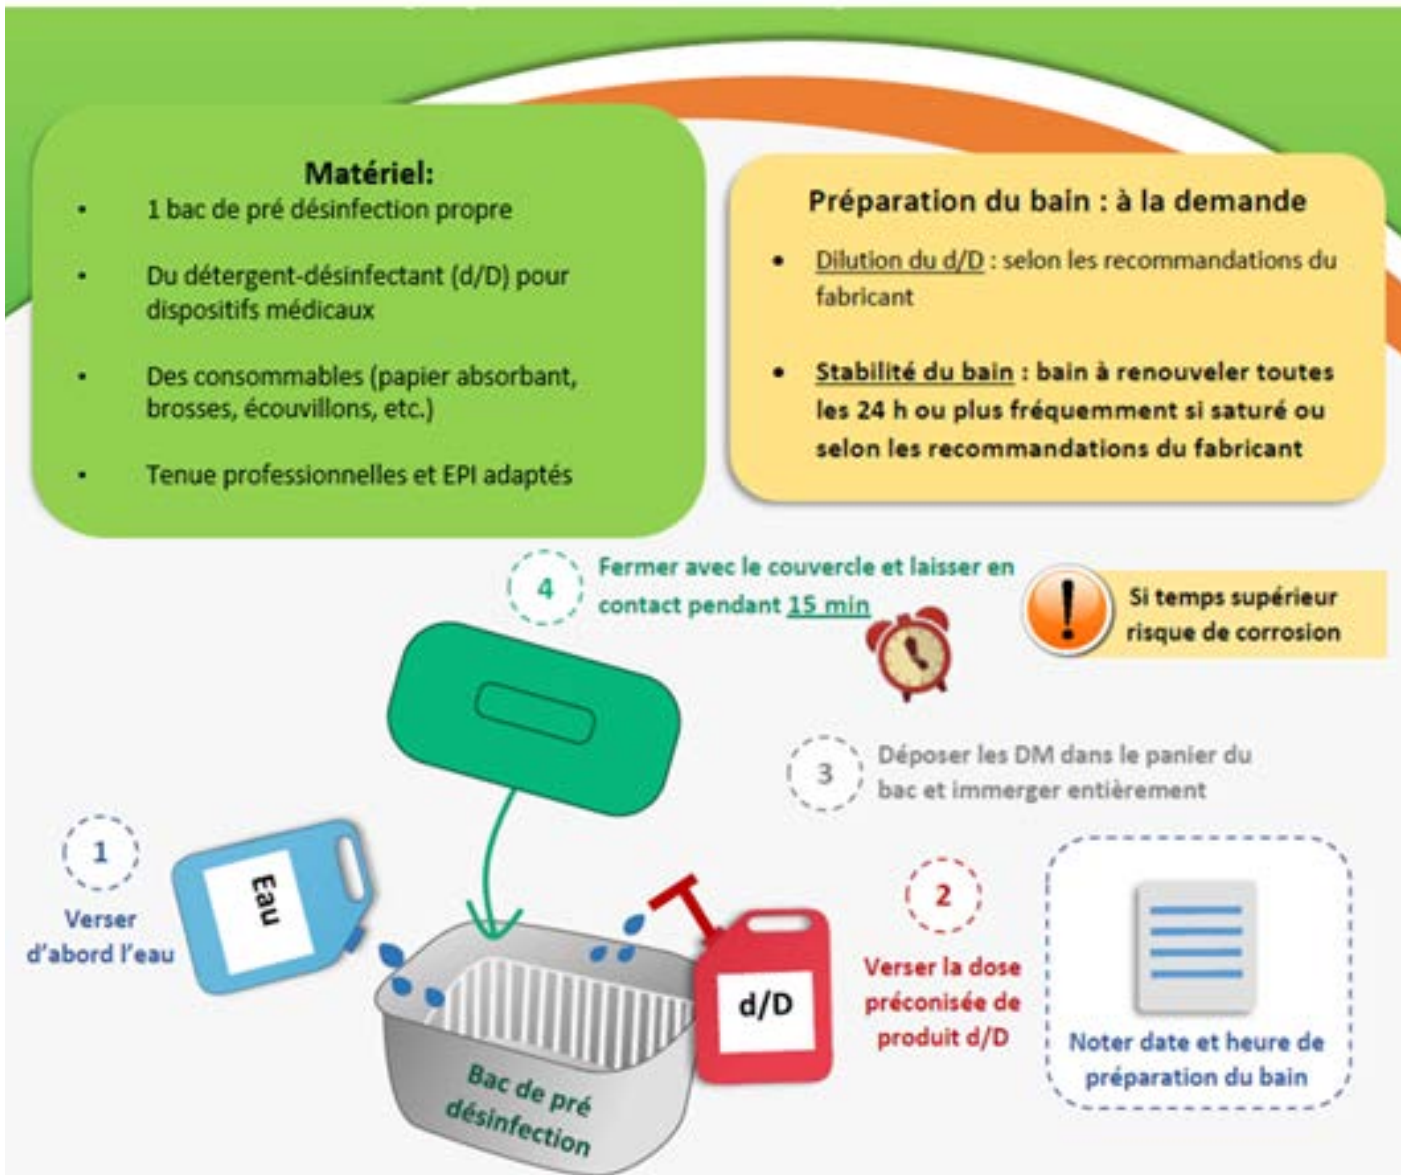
Matériel:
• 1 bac de pré désinfection propre
• Du détergent-désinfectant (d/D) pour dispositifs médicaux
• Des consommables (papier absorbant, brosses, écouvillons, etc.)
• Tenue professionnelles et EPI adaptés

Préparation du bain : à la demande
• Dilution du d/D : selon les recommandations du fabricant
• Stabilité du bain : bain à renouveler toutes les 24 h ou plus fréquemment si saturé ou selon les recommandations du fabricant

4
Fermer avec le couvercle et laisser en contact pendant 15 min

Si temps supérieur risque de corrosion

3
Déposer les DM dans le panier du bac et immerger entièrement

1
Verser d'abord l'eau

Eau

2
Verser la dose préconisée de produit d/D

d/D

Bac de pré désinfection

Noter date et heure de préparation du bain